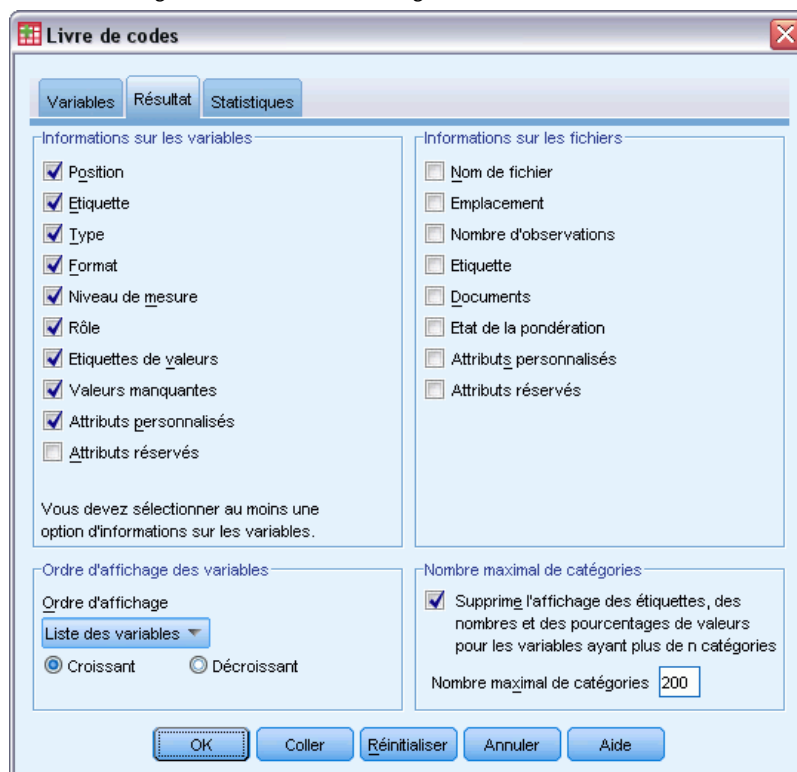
Livre de codes

Variables | Résultat | Statistiques

Informations sur les variables

Position
Etiquette
Type
Format
Niveau de mesure
Rôle
Etiquettes de valeurs
Valeurs manquantes
Attributs personnalisés
Attributs réservés

Vous devez sélectionner au moins une option d'informations sur les variables.

Informations sur les fichiers

Nom de fichier
Emplacement
Nombre d'observations
Etiquette
Documents
Etat de la pondération
Attributs personnalisés
Attributs réservés

Ordre d'affichage des variables

Ordre d'affichage

Liste des variables

Croissant
Décroissant

Nombre maximal de catégories

Supprime l'affichage des étiquettes, des nombres et des pourcentages de valeurs pour les variables ayant plus de n catégories

Nombre maximal de catégories 200

OK | Coller | Réinitialiser | Annuler | Aide